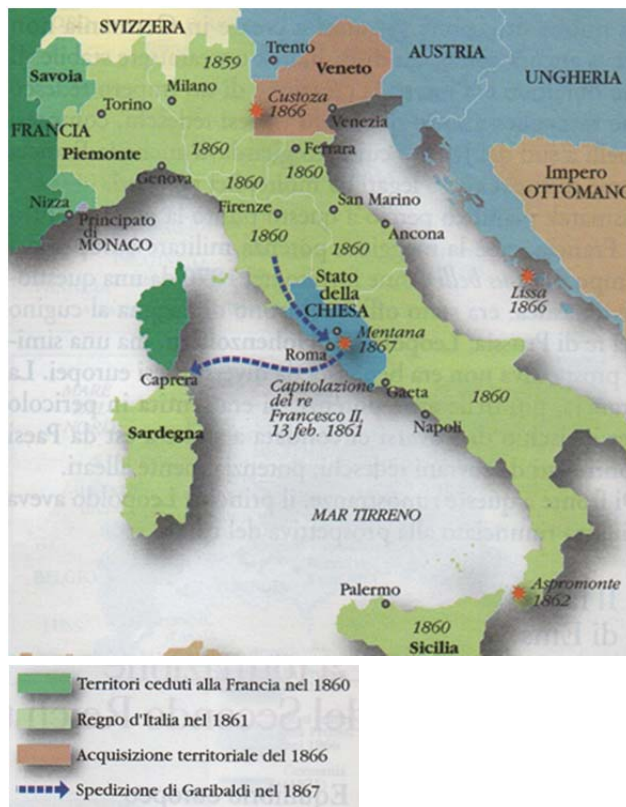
SVIZZERA
Trento
AUSTRIA
1859
Veneto
UNGHERIA
Savoia
Milano
Custoza 1866
Torino
Venezia
FRANCIA
Piemonte
1860
Ferrara
1860
Impero OTTOMANO
Genova
1860
Nizza
Principato di MONACO
Firenze
San Marino
1860
1860
Ancona
Stato della CHIESA
Lissa 1866
Mentana 1867
Roma
Caprera
Capitolazione del re Francesco II, 13 feb. 1861
Gaeta
1860
Sardegna
Napoli
MAR TIRRENO
Palermo
Aspromonte 1862
1860
Sicilia

Territori ceduti alla Francia nel 1860
Regno d'Italia nel 1861
Acquisizione territoriale del 1866
Spedizione di Garibaldi nel 1867